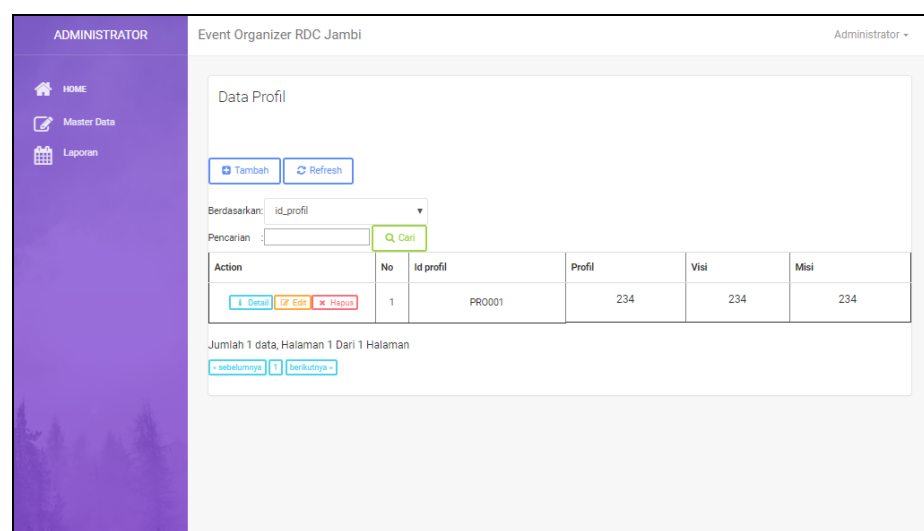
ADMINISTRATOR

Event Organizer RDC Jambi

Administrator

HOME

Master Data

Laporan

Data Profil

Tambah

Refresh

Berdasarkan: id_profil

Pencarian :

Cari

| Action | No | Id profil | Profil | Visi | Misi |
|---|---|---|---|---|---|
| Detail Edit Hapus | 1 | PRO001 | 234 | 234 | 234 |

Jumlah 1 data, Halaman 1 Dari 1 Halaman

« sebelumnya 1 berikutnya »